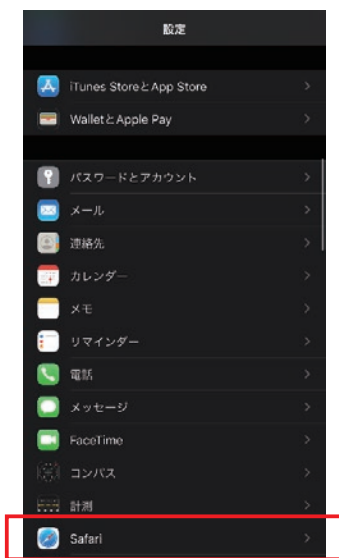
設定

iTunes StoreとApp Store >

WalletとApple Pay >

パスワードとアカウント >

メール >

連絡先 >

カレンダー >

メモ >

リマインダー >

電話 >

メッセージ >

FaceTime >

コンパス >

計測 >

Safari >